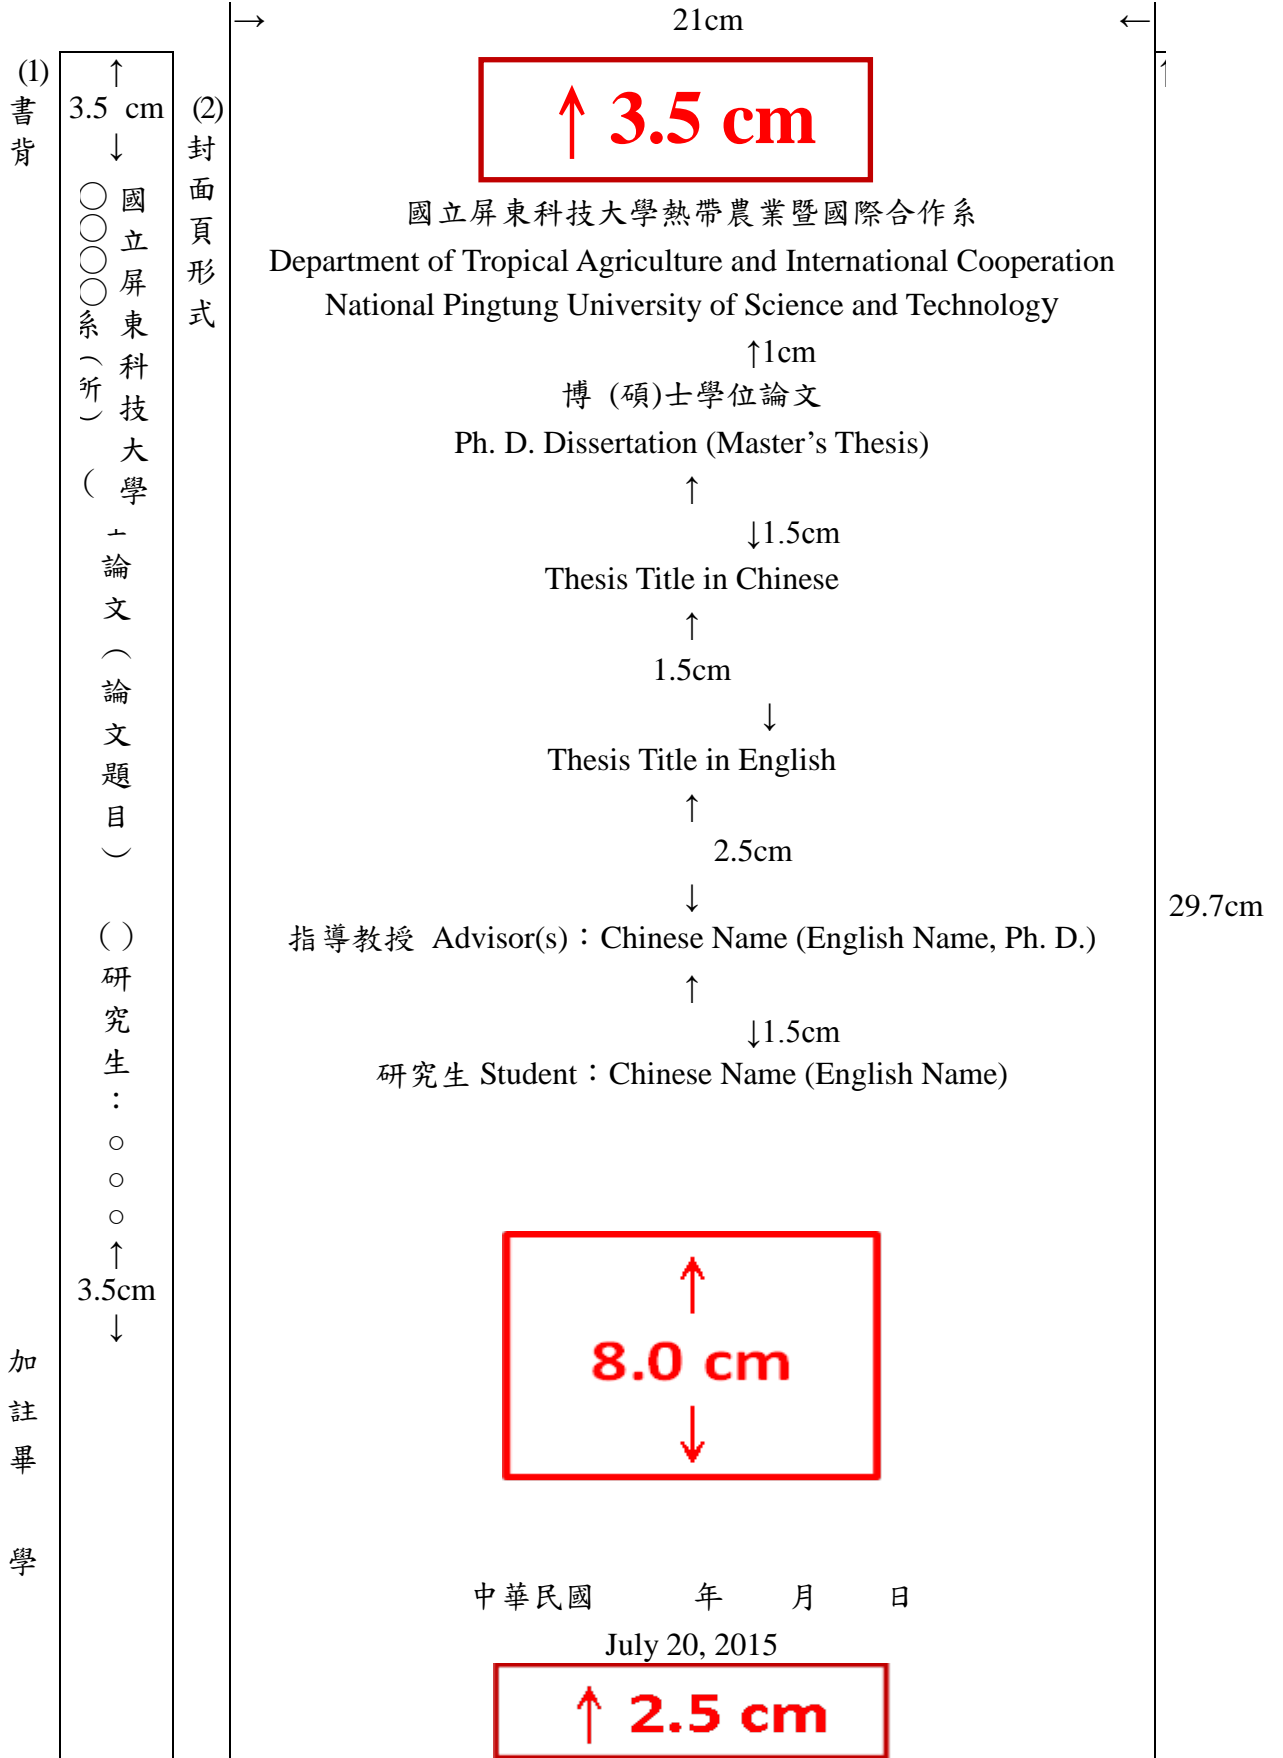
(1) 書背

↑ 3.5 cm ↓

國立屏東科技大學 ○○○○系（所） （士論文（論文題目） （）研究生：○○○

↑ 3.5cm ↓

加註畢學

(2) 封面頁形式

→ 21cm ←

↑ 3.5 cm

國立屏東科技大學熱帶農業暨國際合作系
Department of Tropical Agriculture and International Cooperation
National Pingtung University of Science and Technology

↑1cm
博 (碩)士學位論文
Ph. D. Dissertation (Master’s Thesis)
↑
↓1.5cm
Thesis Title in Chinese
↑
1.5cm
↓
Thesis Title in English
↑
2.5cm
↓
指導教授 Advisor(s)：Chinese Name (English Name, Ph. D.)
↑
↓1.5cm
研究生 Student：Chinese Name (English Name)

29.7cm

↑ 8.0 cm ↓

中華民國 年 月 日
July 20, 2015

↑ 2.5 cm